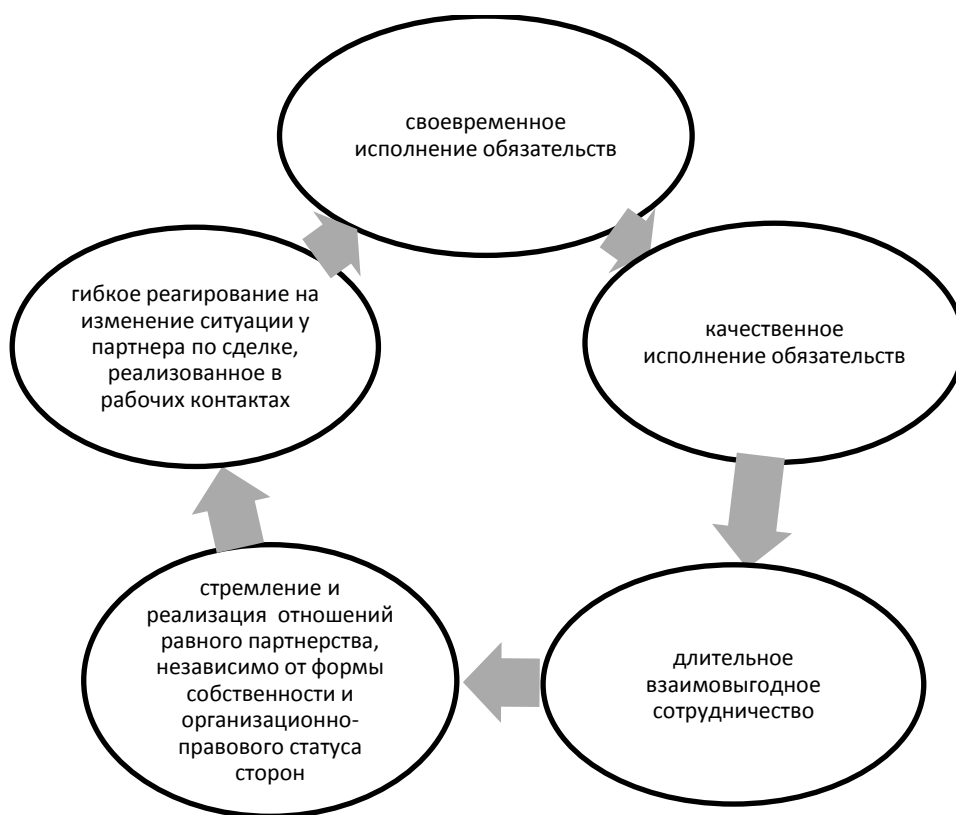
своевременное исполнение обязательств

качественное исполнение обязательств

длительное взаимовыгодное сотрудничество

стремление и реализация отношений равного партнерства, независимо от формы собственности и организационно-правового статуса сторон

гибкое реагирование на изменение ситуации у партнера по сделке, реализованное в рабочих контактах